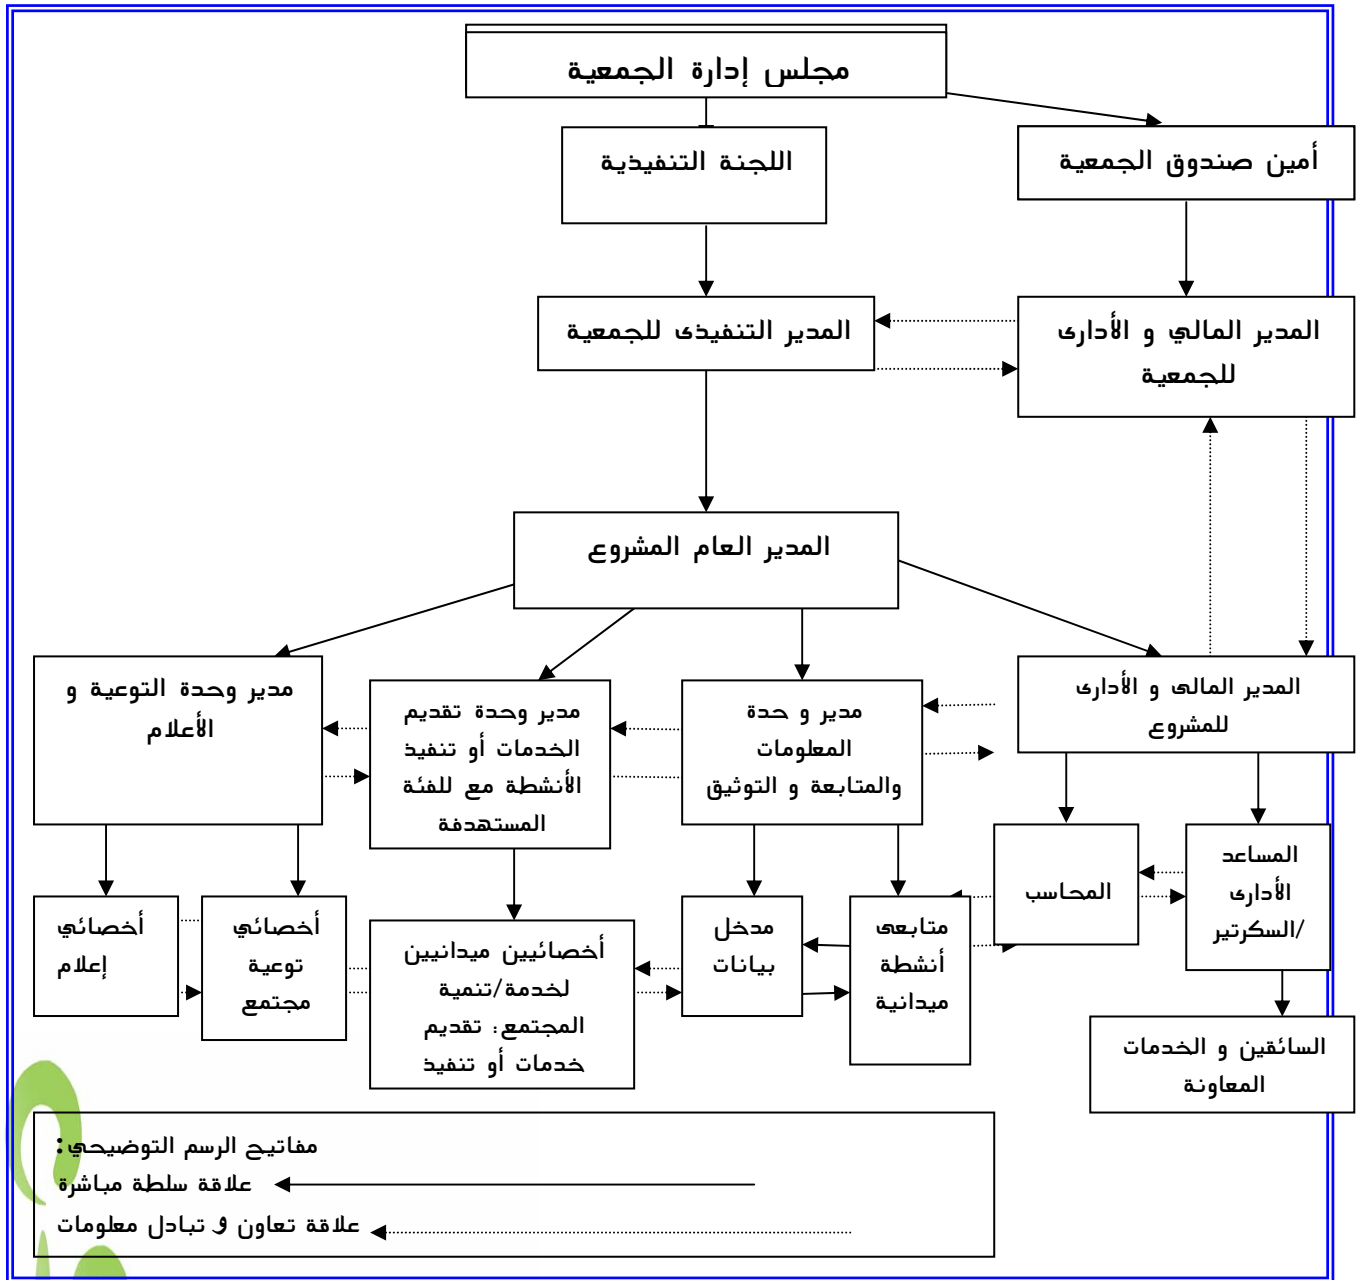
مجلس إدارة الجمعية

اللجنة التنفيذية

أمين صندوق الجمعية

المدير التنفيذى للجمعية

المدير المالي و الأدارى للجمعية

المدير العام المشروع

مدير وحدة التوعية و الأعلام

مدير وحدة تقديم الخدمات أو تنفيذ الأنشطة مع للفئة المستهدفة

مدير و حدة المعلومات والمتابعة و التوثيق

المدير المالى و الأدارى للمشروع

المحاسب

المساعد الأدارى /السكرتير

أخصائي إعلام

أخصائي توعية مجتمع

أخصائيين ميدانيين لخدمة/تنمية المجتمع: تقديم خدمات أو تنفيذ

مدخل بيانات

متابعى أنشطة ميدانية

السائقين و الخدمات المعاونة

مفاتيح الرسم التوضيحي:
علاقة سلطة مباشرة
علاقة تعاون و تبادل معلومات